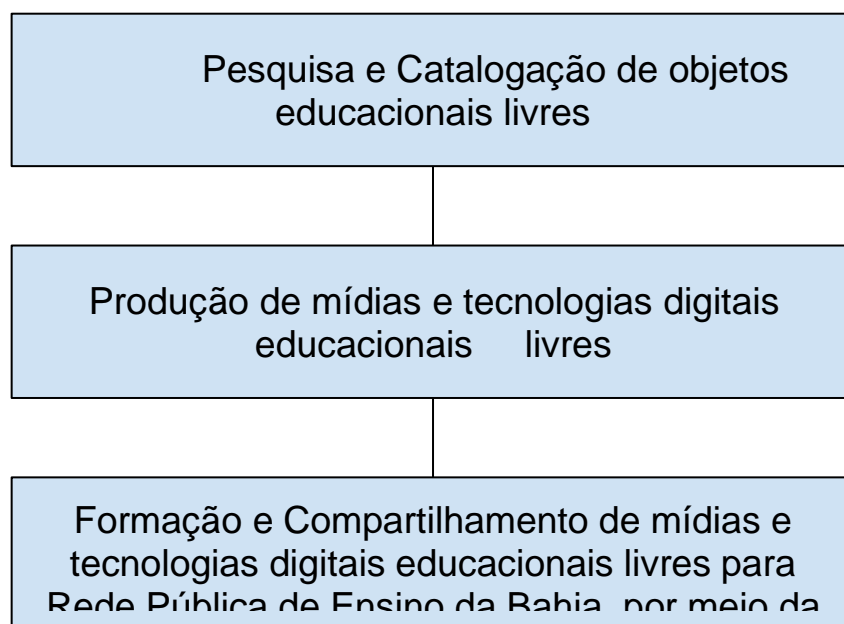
Pesquisa e Catalogação de objetos educacionais livres

Produção de mídias e tecnologias digitais educacionais livres

Formação e Compartilhamento de mídias e tecnologias digitais educacionais livres para Rede Pública de Ensino da Bahia, por meio da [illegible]